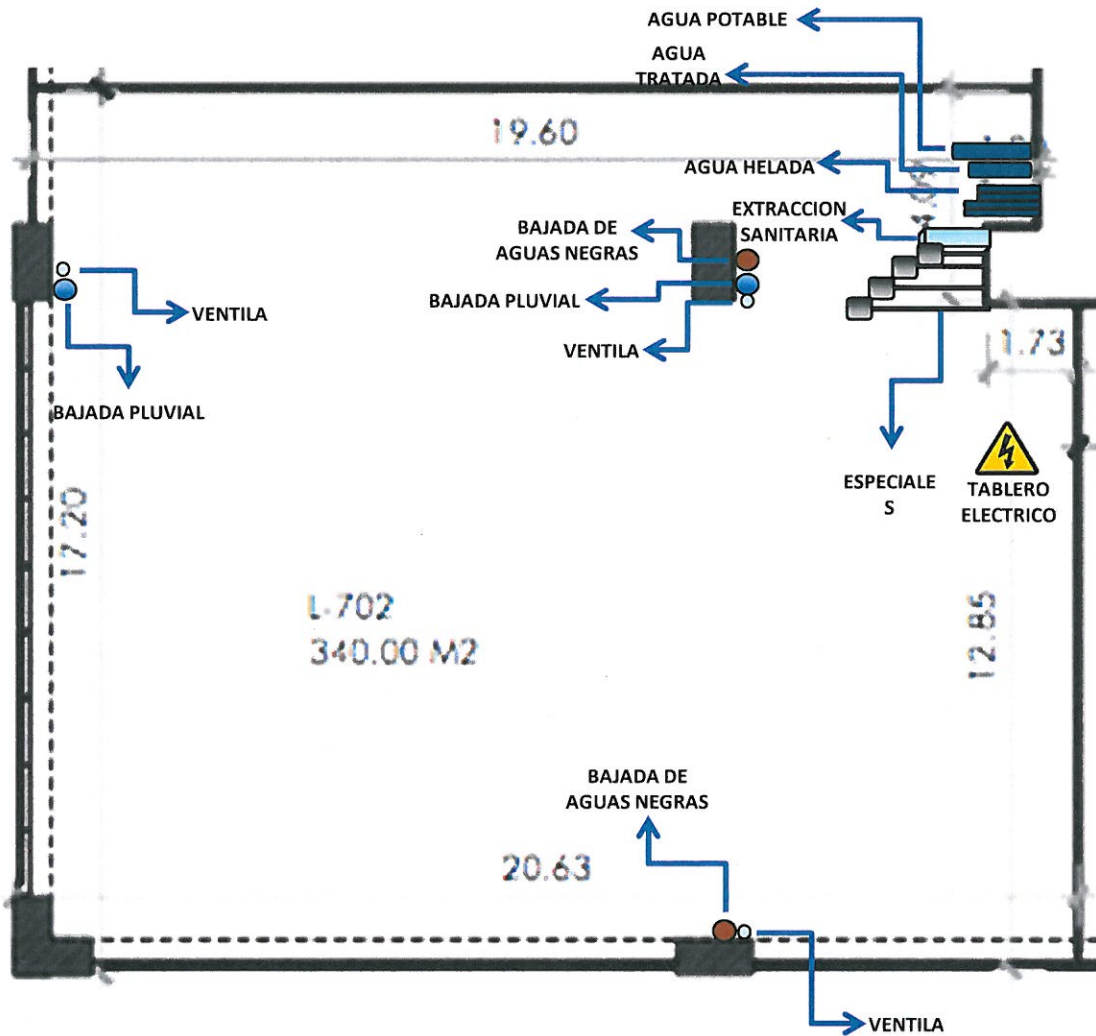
AGUA POTABLE

AGUA TRATADA

19.60

AGUA HELADA

1.90

EXTRACCION SANITARIA

BAJADA DE AGUAS NEGRAS

BAJADA PLUVIAL

VENTILA

VENTILA

BAJADA PLUVIAL

1.73

ESPECIALE S

TABLERO ELECTRICO

17.20

L-702
340.00 M2

12.85

BAJADA DE AGUAS NEGRAS

20.63

VENTILA